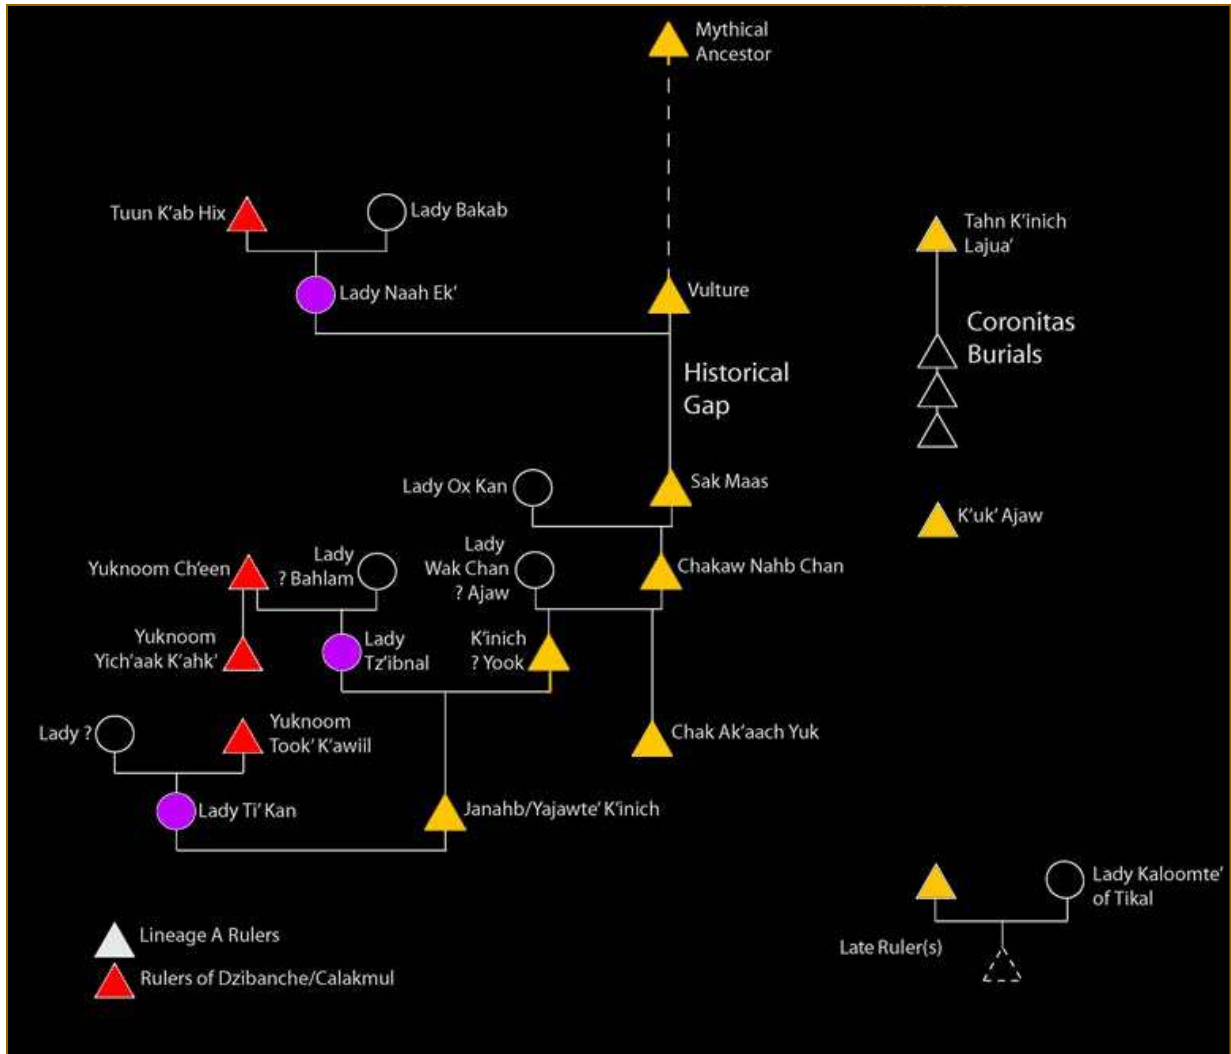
Mythical Ancestor

Tuun K'ab Hix

Lady Bakab

Lady Naah Ek'

Vulture

Tahn K'inich Lajua'

Coronitas Burials

Historical Gap

Lady Ox Kan

Sak Maas

K'uk' Ajaw

Yuknoom Ch'een

Lady ? Bahlam

Lady Wak Chan ? Ajaw

Chakaw Nahb Chan

Yuknoom Yich'aak K'ahk'

Lady Tz'ibnal

K'inich ? Yook

Lady ?

Yuknoom Took' K'awiil

Chak Ak'aach Yuk

Lady Ti' Kan

Janahb/Yajawte' K'inich

Lady Kaloomte' of Tikal

Late Ruler(s)

Lineage A Rulers

Rulers of Dzibanche/Calakmul